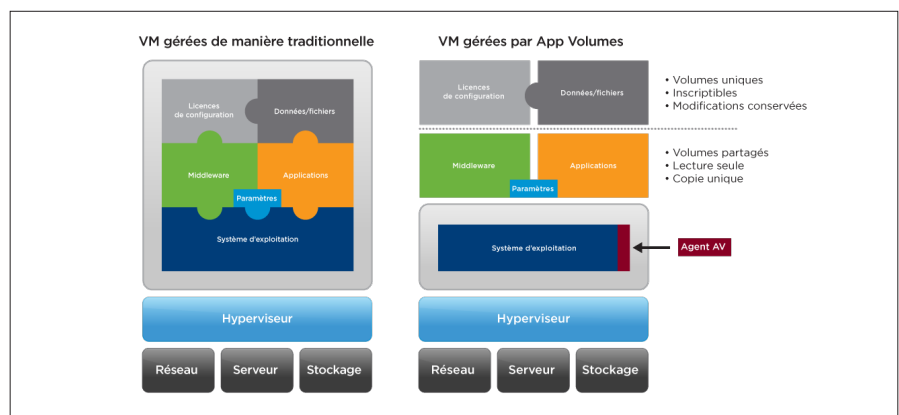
VM gérées de manière traditionnelle

Licences de configuration
Données/fichiers
Middleware
Applications
Paramètres
Système d'exploitation

Hyperviseur

Réseau
Serveur
Stockage

VM gérées par App Volumes

Licences de configuration
Données/fichiers

• Volumes uniques
• Inscriptibles
• Modifications conservées

Middleware
Applications
Paramètres

• Volumes partagés
• Lecture seule
• Copie unique

Système d'exploitation

Agent AV

Hyperviseur

Réseau
Serveur
Stockage